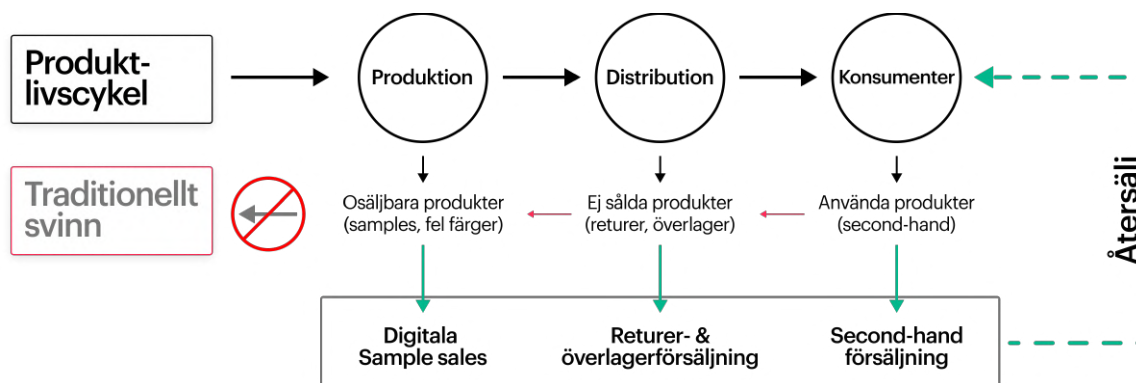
Produktlivscykel

Produktion

Distribution

Konsumenter

Traditionellt svinn

Osäljbara produkter (samples, fel färger)

Ej sålda produkter (returer, överlager)

Använda produkter (second-hand)

Återsäl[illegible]

Digitala Sample sales

Returer- & överlagerförsäljning

Second-hand försäljning